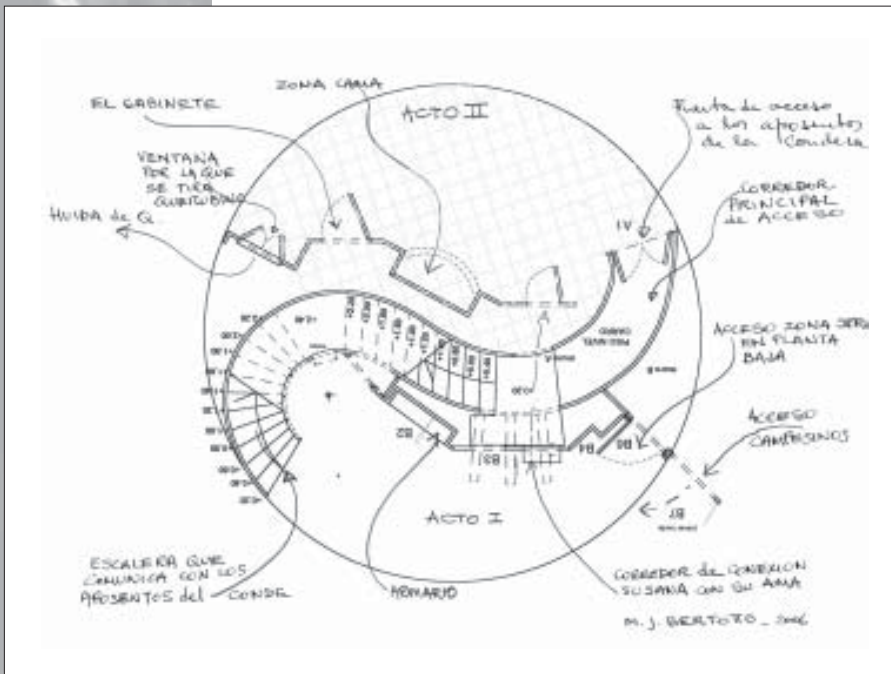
ZONA CAMA

ACTO II

EL GABINETE

VENTANA POR LA QUE SE TIRA QUERUBINO

HUIDA de Q.

Puerta de acceso a los aposentos de la Condesa

CORREDOR PRINCIPAL de ACCESO

IV

ACCESO ZONA SERV. EN PLANTA BAJA

ACCESO CAMPESINOS

ACTO I

ESCALERA QUE COMUNICA CON LOS APOSENTOS del CONDE

ARMARIO

CORREDOR de CONEXION SUSANA CON SU AMA

M. J. BERTOTO _ 2006